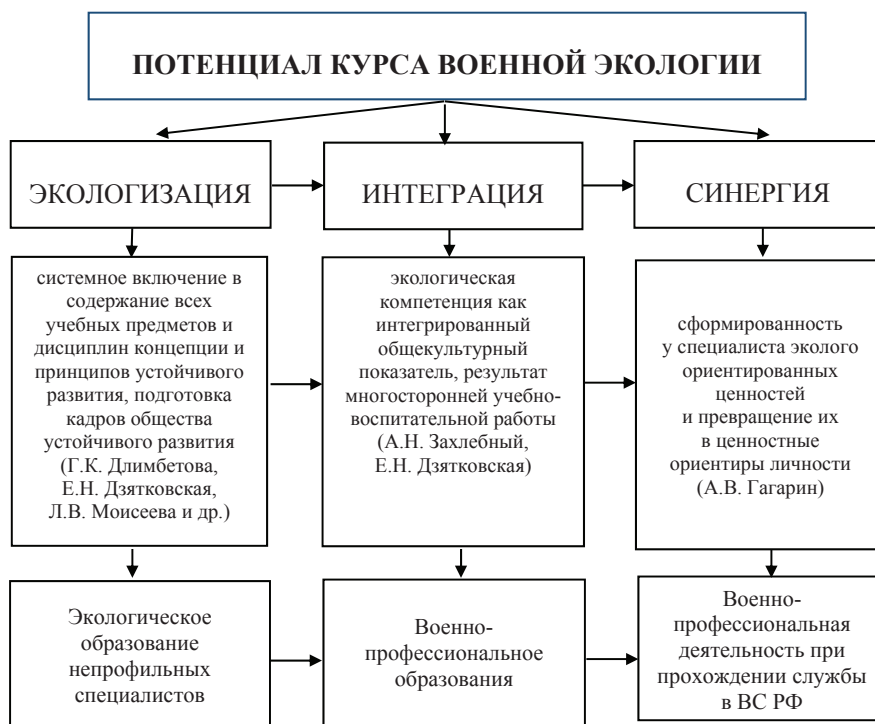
ПОТЕНЦИАЛ КУРСА ВОЕННОЙ ЭКОЛОГИИ

ЭКОЛОГИЗАЦИЯ

ИНТЕГРАЦИЯ

СИНЕРГИЯ

системное включение в содержание всех учебных предметов и дисциплин концепции и принципов устойчивого развития, подготовка кадров общества устойчивого развития (Г.К. Длимбетова, Е.Н. Дзятковская, Л.В. Моисеева и др.)

экологическая компетенция как интегрированный общекультурный показатель, результат многосторонней учебно-воспитательной работы (А.Н. Захлебный, Е.Н. Дзятковская)

сформированность у специалиста эколого ориентированных ценностей и превращение их в ценностные ориентиры личности (А.В. Гагарин)

Экологическое образование непрофильных специалистов

Военно-профессиональное образования

Военно-профессиональная деятельность при прохождении службы в ВС РФ